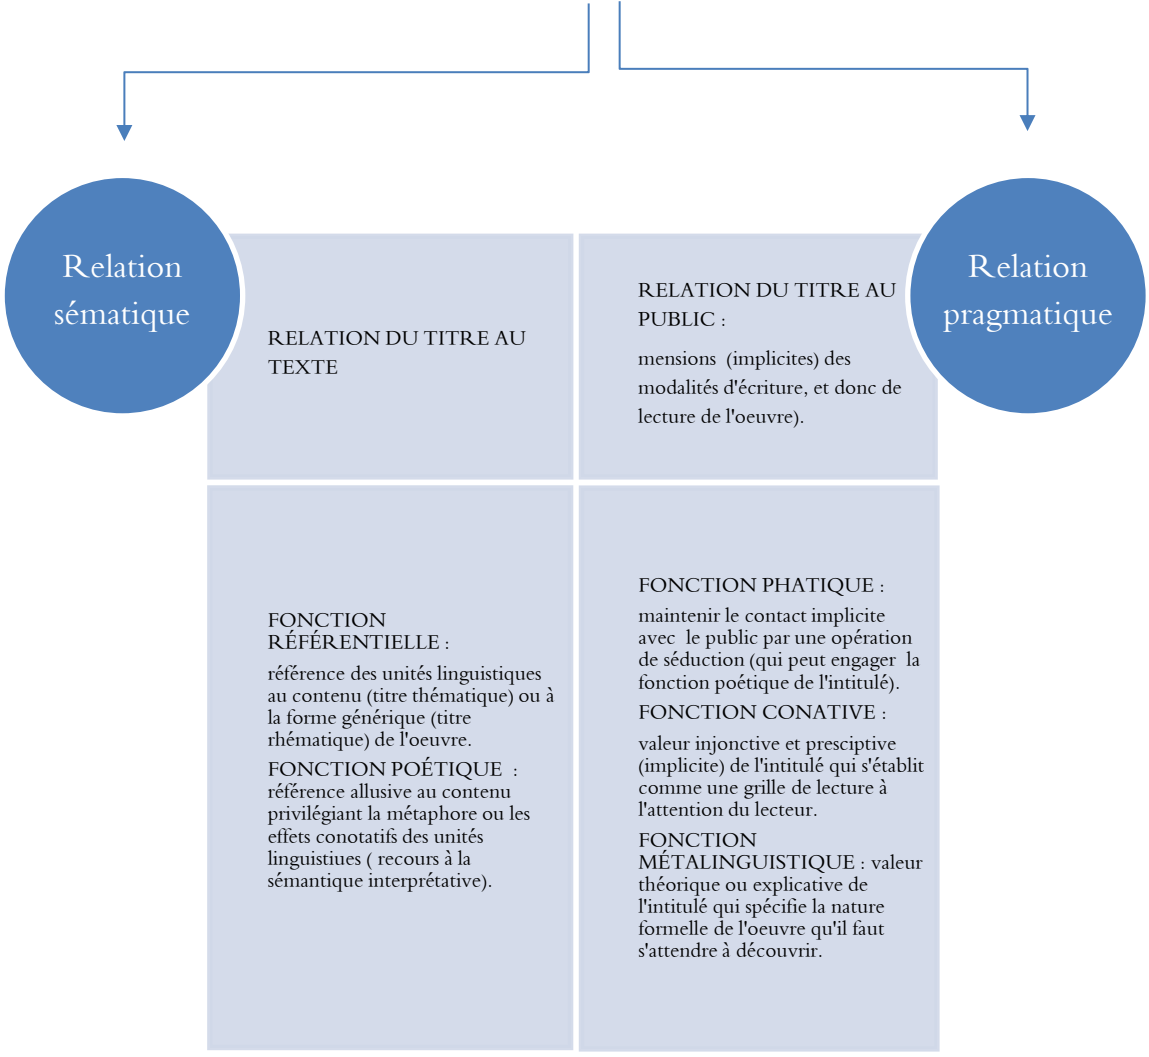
Relation sématique

Relation pragmatique

RELATION DU TITRE AU TEXTE

RELATION DU TITRE AU PUBLIC :

mensions (implicites) des modalités d'écriture, et donc de lecture de l'oeuvre).

FONCTION RÉFÉRENTIELLE :

référence des unités linguistiques au contenu (titre thématique) ou à la forme générique (titre rhématique) de l'oeuvre.

FONCTION POÉTIQUE : référence allusive au contenu privilégiant la métaphore ou les effets conotatifs des unités linguistiues ( recours à la sémantique interprétative).

FONCTION PHATIQUE :

maintenir le contact implicite avec le public par une opération de séduction (qui peut engager la fonction poétique de l'intitulé).

FONCTION CONATIVE :

valeur injonctive et presciptive (implicite) de l'intitulé qui s'établit comme une grille de lecture à l'attention du lecteur.

FONCTION MÉTALINGUISTIQUE : valeur théorique ou explicative de l'intitulé qui spécifie la nature formelle de l'oeuvre qu'il faut s'attendre à découvrir.